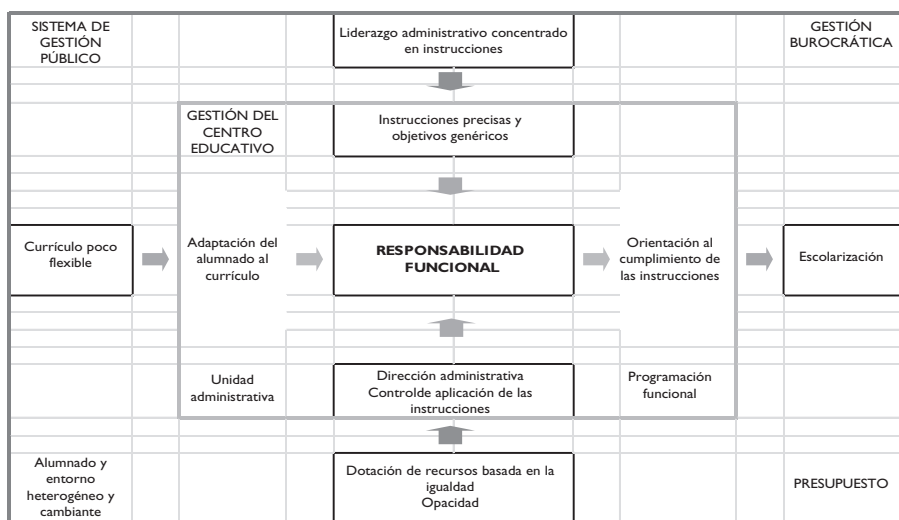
SISTEMA DE GESTIÓN PÚBLICO

Liderazgo administrativo concentrado en instrucciones

GESTIÓN BUROCRÁTICA

GESTIÓN DEL CENTRO EDUCATIVO

Instrucciones precisas y objetivos genéricos

Currículo poco flexible

Adaptación del alumnado al currículo

RESPONSABILIDAD FUNCIONAL

Orientación al cumplimiento de las instrucciones

Escolarización

Unidad administrativa

Dirección administrativa
Controlde aplicación de las instrucciones

Programación funcional

Alumnado y entorno heterogéneo y cambiante

Dotación de recursos basada en la igualdad
Opacidad

PRESUPUESTO